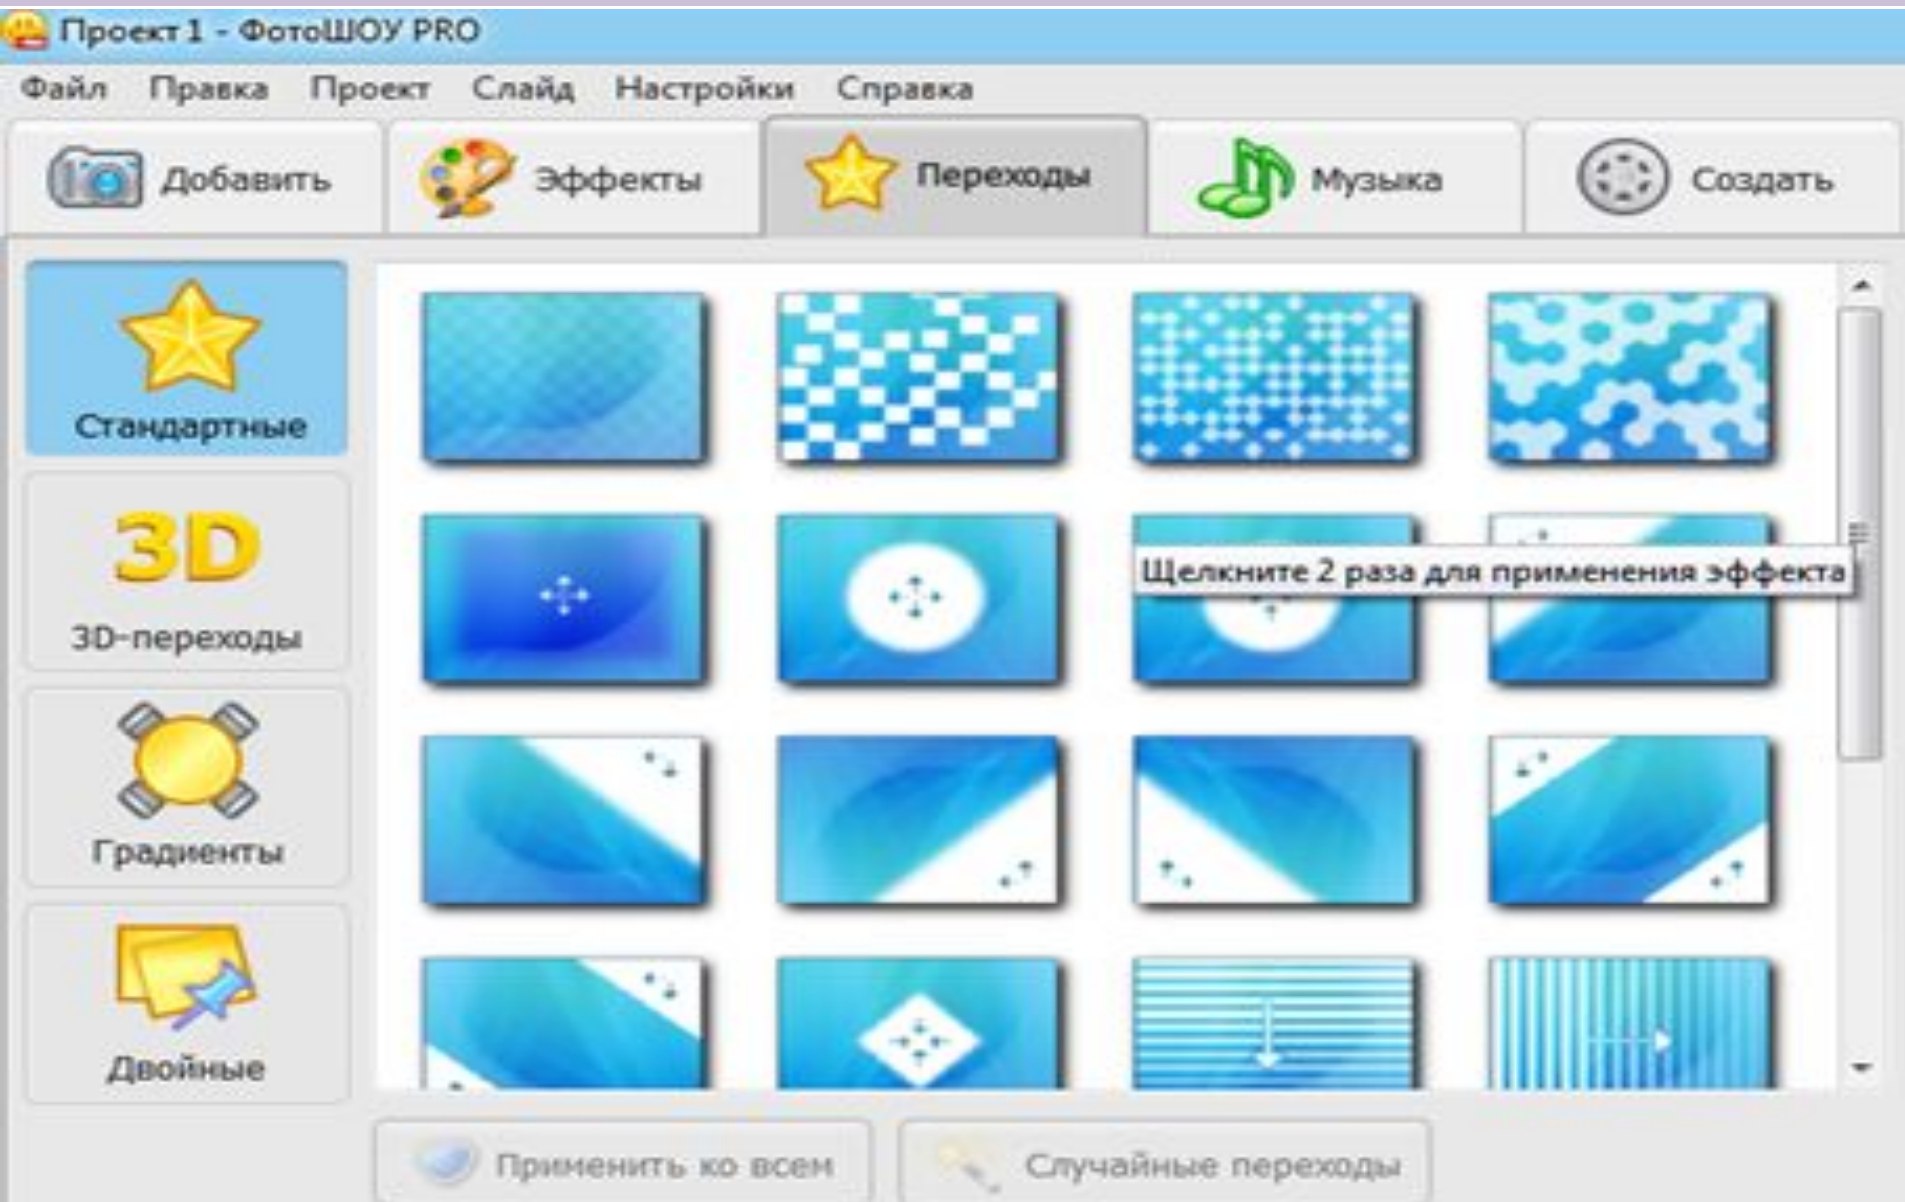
Проект 1 - ФотоШОУ PRO

Файл Правка Проект Слайд Настройки Справка

Добавить Эффекты Переходы Музыка Создать

Стандартные

3D

3D-переходы

Градиенты

Двойные

Щелкните 2 раза для применения эффекта

Применить ко всем

Случайные переходы